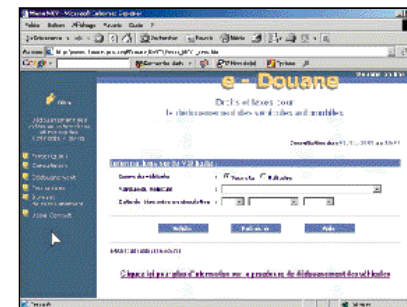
Fichier Edition Affichage Favoris Outils ?

e - Douane

Droits et taxes pour le dédouanement des véhicules et des immobiles

Cliquez ici pour plus d'information sur la procédure de dédouanement des véhicules